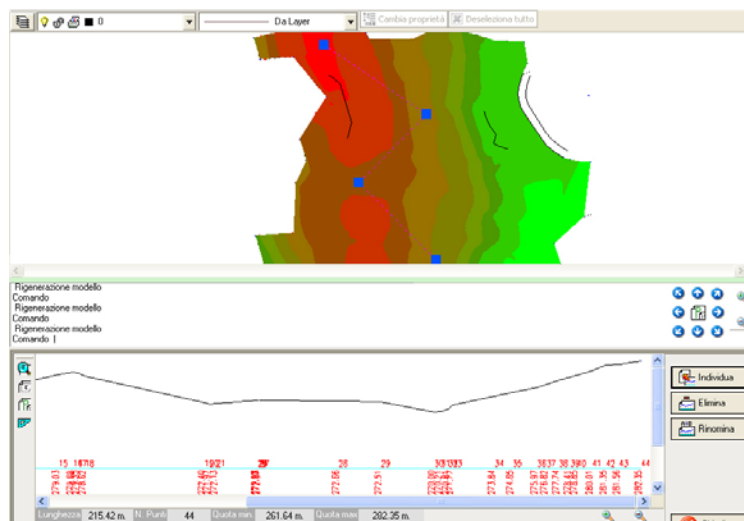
0
Da Layer
Cambia proprietà
Deseleziona tutto

Rigenerazione modello
Comando
Rigenerazione modello
Comando
Rigenerazione modello
Comando

Individua
Elimina
Rinomina

15 16 17 18
19 20 21
28
29
30 31 32 33
34
35
36 37 38 39 40
41 42 43
44

Lunghezza 215.42 m. N. Punti 44 Quota min. 261.64 m. Quota max 282.35 m.